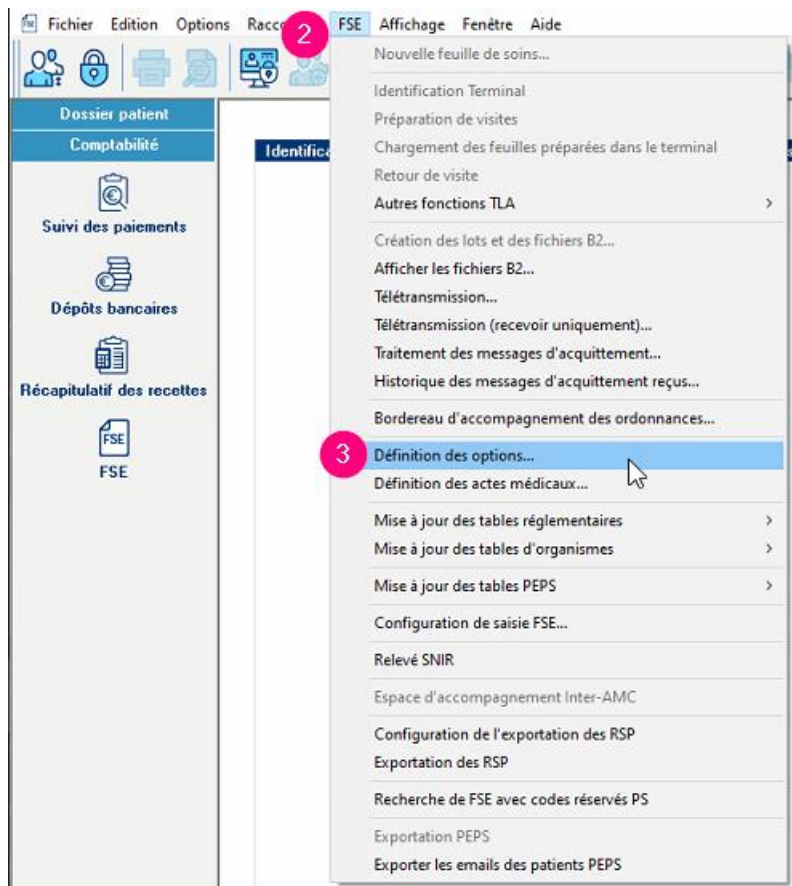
Fichier Edition Options Racco 2 FSE Affichage Fenêtre Aide

Dossier patient
Comptabilité
Suivi des paiements
Dépôts bancaires
Récapitulatif des recettes
FSE
FSE

Identifica

Nouvelle feuille de soins...
Identification Terminal
Préparation de visites
Chargement des feuilles préparées dans le terminal
Retour de visite
Autres fonctions TLA >
Création des lots et des fichiers B2...
Afficher les fichiers B2...
Télétransmission...
Télétransmission (recevoir uniquement)...
Traitement des messages d'acquittement...
Historique des messages d'acquittement reçus...
Bordereau d'accompagnement des ordonnances...
3 Définition des options...
Définition des actes médicaux...
Mise à jour des tables réglementaires >
Mise à jour des tables d'organismes >
Mise à jour des tables PEPS >
Configuration de saisie FSE...
Relevé SNIR
Espace d'accompagnement Inter-AMC
Configuration de l'exportation des RSP
Exportation des RSP
Recherche de FSE avec codes réservés PS
Exportation PEPS
Exporter les emails des patients PEPS